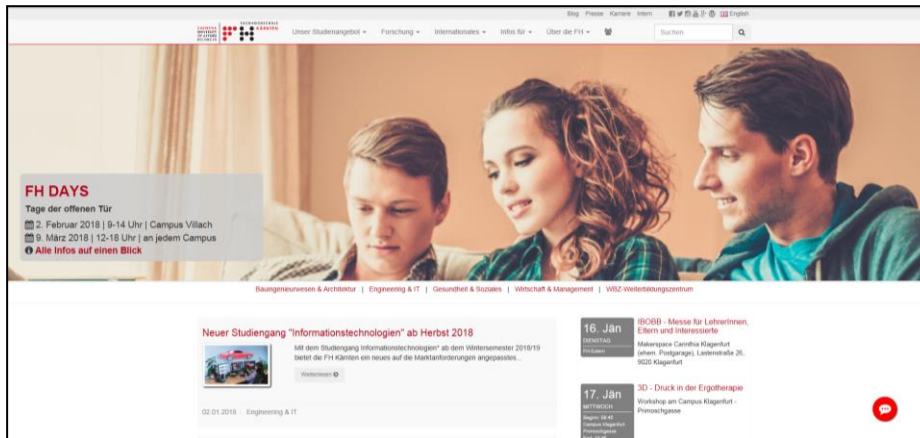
Blog Presse Karriere Intern English

CARINTHIA UNIVERSITY OF APPLIED SCIENCES FACHHOCHSCHULE KÄRNTEN

Unser Studienangebot ▾ Forschung ▾ Internationales ▾ Infos für ▾ Über die FH ▾

Suchen

FH DAYS

Tage der offenen Tür

2. Februar 2018 | 9-14 Uhr | Campus Villach

9. März 2018 | 12-18 Uhr | an jedem Campus

Alle Infos auf einen Blick

Bauingenieurwesen & Architektur | Engineering & IT | Gesundheit & Soziales | Wirtschaft & Management | WBZ-Weiterbildungszentrum

Neuer Studiengang "Informationstechnologien" ab Herbst 2018

Mit dem Studiengang Informationstechnologien* ab dem Wintersemester 2018/19 bietet die FH Kärnten ein neues auf die Marktanforderungen angepasstes...

Weiterlesen

02.01.2018 Engineering & IT

16. Jän

DIENSTAG

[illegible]

IBOBB - Messe für LehrerInnen, Eltern und Interessierte

Makerspace Carinthia Klagenfurt (ehem. Postgarage), Lastenstraße 26, 9020 Klagenfurt

17. Jän

MITTWOCH

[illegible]

3D - Druck in der Ergotherapie

Workshop am Campus Klagenfurt - Primoschgasse